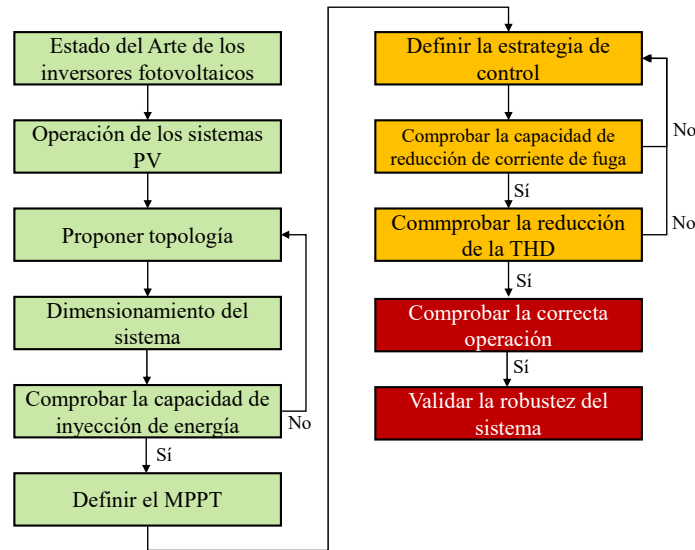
Estado del Arte de los inversores fotovoltaicos

Operación de los sistemas PV

Proponer topología

Dimensionamiento del sistema

Comprobar la capacidad de inyección de energía

No

Sí

Definir el MPPT

Definir la estrategia de control

Comprobar la capacidad de reducción de corriente de fuga

No

Sí

Commprobar la reducción de la THD

No

Sí

Comprobar la correcta operación

Sí

Validar la robustez del sistema